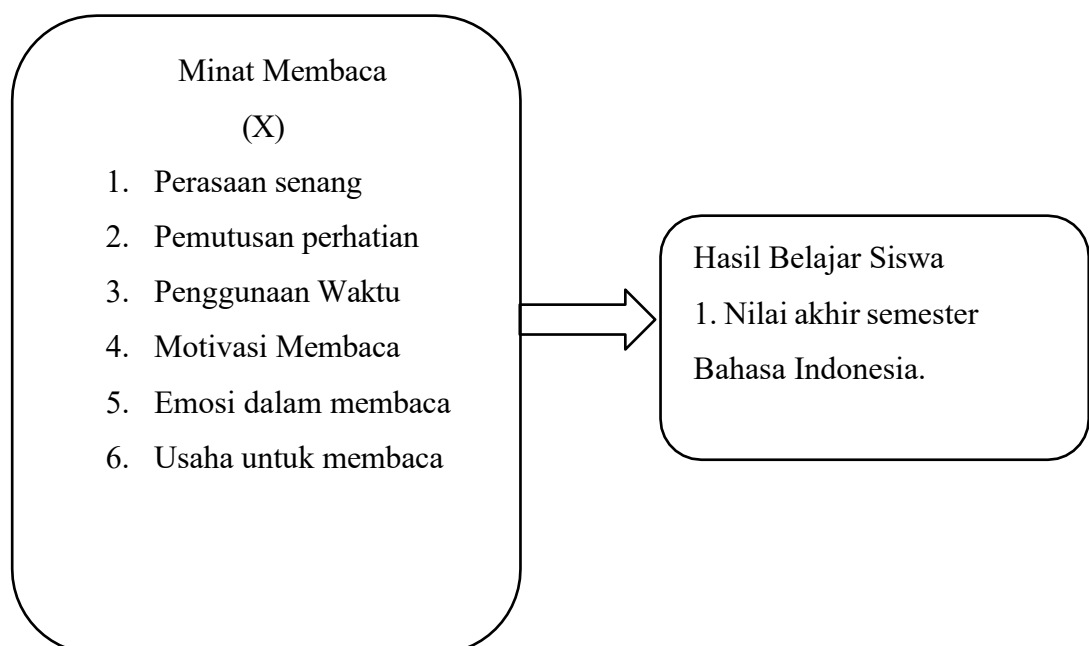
Minat Membaca

(X)

1. Perasaan senang
2. Pemutusan perhatian
3. Penggunaan Waktu
4. Motivasi Membaca
5. Emosi dalam membaca
6. Usaha untuk membaca

Hasil Belajar Siswa

1. Nilai akhir semester Bahasa Indonesia.